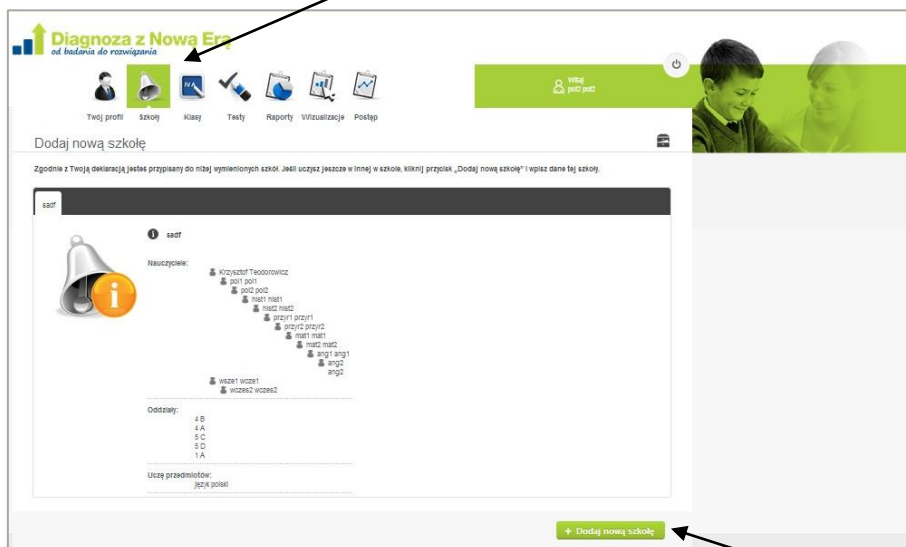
Diagnoza z Nową Erą
od badania do rozwiązania

Twój profil Szkoły Klasy Testy Raporty Wizualizacje Postęp

Witaj pol2 pol2

Dodaj nową szkołę

Zgodnie z Twoją deklaracją jesteś przypisany do niżej wymienionych szkół. Jeśli uczysz jeszcze w innej w szkole, kliknij przycisk „Dodaj nową szkołę" i wpisz dane tej szkoły.

sadf

sadf

Nauczyciele:
Krzysztof Teodorowicz
pol1 pol1
pol2 pol2
hist1 hist1
hist2 hist2
przyr1 przyr1
przyr2 przyr2
mat1 mat1
mat2 mat2
ang1 ang1
ang2
ang2
wcze1 wcze1
wczes2 wczes2

Oddziały:
4 B
4 A
5 C
5 D
1 A

Uczę przedmiotów:
język polski

+ Dodaj nową szkołę